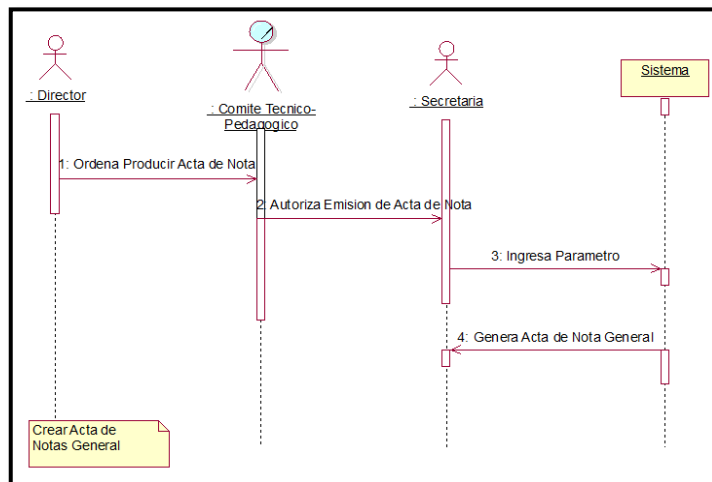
: Director

: Comite Tecnico-Pedagogico

: Secretaria

Sistema

1: Ordena Producir Acta de Nota

2: Autoriza Emision de Acta de Nota

3: Ingresa Parametro

4: Genera Acta de Nota General

Crear Acta de Notas General